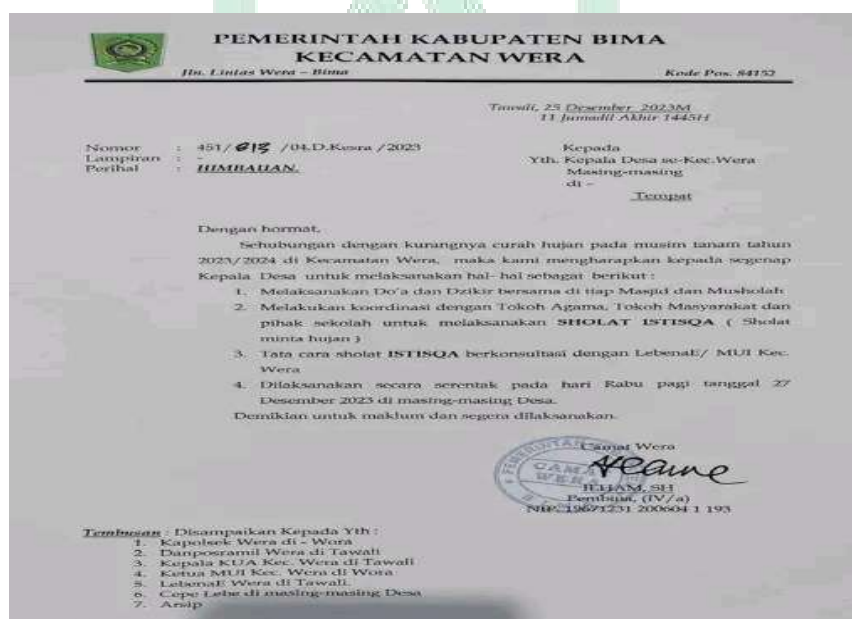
PEMERINTAH KABUPATEN BIMA
KECAMATAN WERA
Jln. Lintas Wera – Bima Kode Pos. 84152

Tawali, 25 Desember 2023M
11 Jumadil Akhir 1445H

Nomor : 451/ 613 /04.D.Kesra /2023
Lampiran : -
Perihal : HIMBAUAN.

Kepada
Yth. Kepala Desa se-Kec.Wera
Masing-masing
di –
Tempat

Dengan hormat,

Sehubungan dengan kurangnya curah hujan pada musim tanam tahun 2023/2024 di Kecamatan Wera, maka kami mengharapkan kepada segenap Kepala Desa untuk melaksanakan hal- hal sebagai berikut :

1. Melaksanakan Do'a dan Dzikir bersama di tiap Masjid dan Musholah
2. Melakukan koordinasi dengan Tokoh Agama, Tokoh Masyarakat dan pihak sekolah untuk melaksanakan SHOLAT ISTISQA ( Sholat minta hujan )
3. Tata cara sholat ISTISQA berkonsultasi dengan LebenaE/ MUI Kec. Wera
4. Dilaksanakan secara serentak pada hari Rabu pagi tanggal 27 Desember 2023 di masing-masing Desa.

Demikian untuk maklum dan segera dilaksanakan.

Camat Wera

CAMAT WERA

ILHAM, SH
Pembina, (IV/a)
NIP. 19671231 200604 1 193

Tembusan : Disampaikan Kepada Yth :
1. Kapolsek Wera di - Wora
2. Danposramil Wera di Tawali
3. Kepala KUA Kec. Wera di Tawali
4. Ketua MUI Kec. Wera di Wora
5. LebenaE Wera di Tawali.
6. Cepe Lebe di masing-masing Desa
7. Arsip